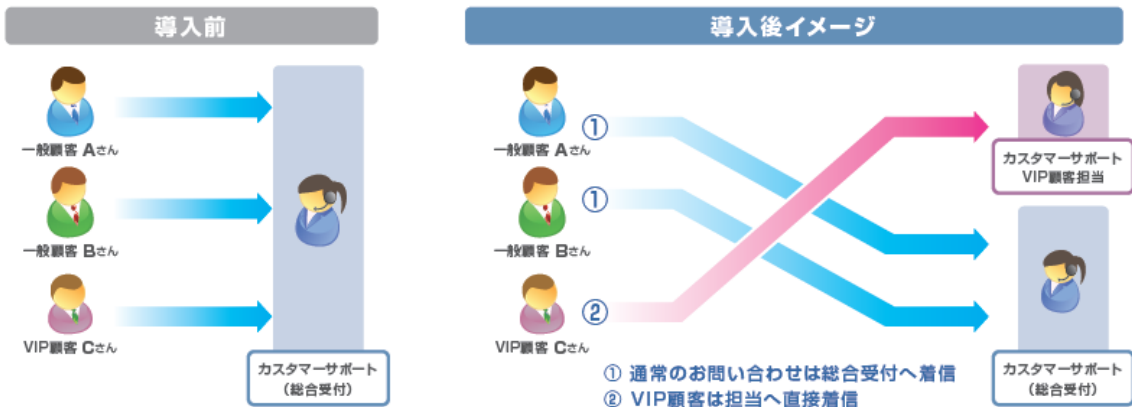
導入前

一般顧客 Aさん

一般顧客 Bさん

VIP顧客 Cさん

カスタマーサポート
（総合受付）

導入後イメージ

①
一般顧客 Aさん

①
一般顧客 Bさん

②
VIP顧客 Cさん

カスタマーサポート
VIP顧客担当

カスタマーサポート
（総合受付）

① 通常のお問い合わせは総合受付へ着信
② VIP顧客は担当へ直接着信